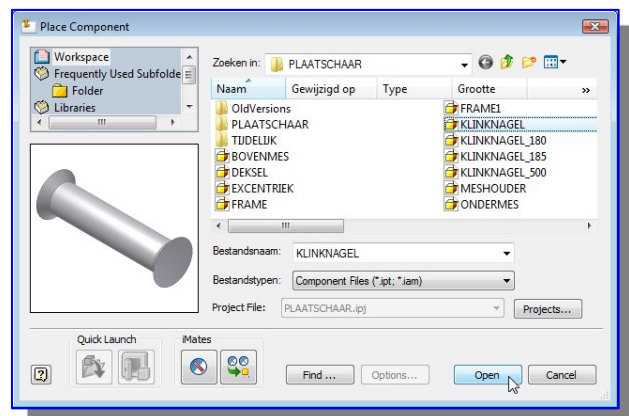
Place Component

Workspace
Frequently Used Subfolde
Folder
Libraries

Zoeken in: PLAATSCHAAR

| Naam | Gewijzigd op | Type | Grootte |
|---|---|---|---|

OldVersions
PLAATSCHAAR
TIJDELIJK
BOVENMES
DEKSEL
EXCENTRIEK
FRAME
FRAME1
KLINKNAGEL
KLINKNAGEL_180
KLINKNAGEL_185
KLINKNAGEL_500
MESHOUDER
ONDERMES

Bestandsnaam: KLINKNAGEL
Bestandstypen: Component Files (*.ipt; *.iam)
Project File: PLAATSCHAAR.ipj
Projects...

Quick Launch
iMates

Find ...
Options...
Open
Cancel